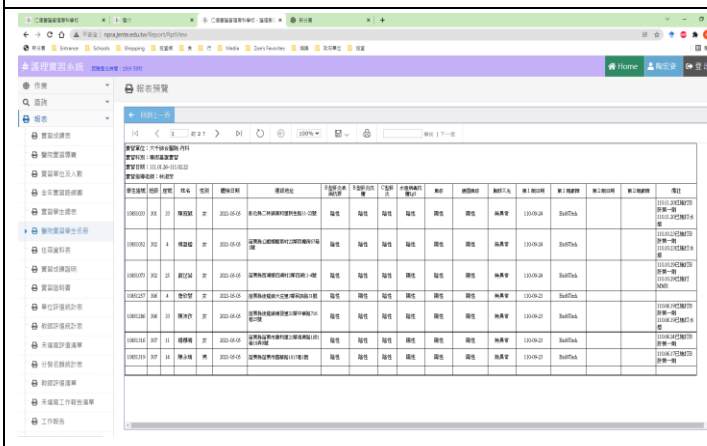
仁德醫護管理專科學校 | 首介 | 仁德醫護管理專科學校 - 護理實習 | 新分頁

不安全 | npra.jente.edu.tw/Report/RptView

護理實習系統

Home | 陶宏婆 | 登出

作業
查詢
報表
實習成績表
醫院實習費表
實習單位人數
全年實習排程表
實習學生名表
醫院實習學生名冊
住宿資料表
實習成績說明
實習回饋表
單位評值表計表
教師評值統計表
床邊教學評量清單
分發名額統計表
教師評值統計表
床邊教學工作報告清單
工作報告

報表預覽

回到上一頁

1 之 7 | 100% | 尋找 | 下一個

實習單位：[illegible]
實習科別：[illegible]
實習日期：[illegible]
實習指導老師：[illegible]

| 學生編號 | 班級 | 座號 | 姓名 | 性別 | 體檢日期 | 通訊地址 | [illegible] | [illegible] | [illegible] | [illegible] | 胸部 | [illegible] | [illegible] | 第1劑日期 | 第1劑廠牌 | 第2劑日期 | 第2劑廠牌 | 備註 |
|---|---|---|---|---|---|---|---|---|---|---|---|---|---|---|---|---|---|---|
| 10803103 | 301 | 29 | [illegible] | 女 | 2021-05-05 | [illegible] | 陰性 | 陰性 | 陰性 | 陰性 | 陰性 | 陰性 | 無異常 | 110-09-28 | BioNTech | | | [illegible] |
| 10803092 | 302 | 4 | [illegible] | 女 | 2021-05-05 | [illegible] | 陰性 | 陰性 | 陰性 | 陰性 | 陰性 | 陰性 | 無異常 | 110-09-28 | BioNTech | | | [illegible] |
| 10803093 | 302 | 8 | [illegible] | 女 | 2021-05-05 | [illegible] | 陰性 | 陰性 | 陰性 | 陰性 | 陰性 | 陰性 | 無異常 | 110-09-28 | BioNTech | | | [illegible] |
| 10803257 | 306 | 4 | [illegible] | 女 | 2021-05-05 | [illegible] | 陰性 | 陰性 | 陰性 | 陰性 | 陰性 | 陰性 | 無異常 | 110-09-28 | BioNTech | | | |
| 10803288 | 306 | 13 | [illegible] | 女 | 2021-05-05 | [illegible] | 陰性 | 陰性 | 陰性 | 陰性 | 陰性 | 陰性 | 無異常 | 110-09-28 | BioNTech | | | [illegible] |
| 10803316 | 307 | 11 | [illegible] | 女 | 2021-05-05 | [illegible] | 陰性 | 陰性 | 陰性 | 陰性 | 陰性 | 陰性 | 無異常 | 110-09-28 | BioNTech | | | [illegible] |
| 10803319 | 307 | 14 | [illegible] | 男 | 2021-05-05 | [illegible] | 陰性 | 陰性 | 陰性 | 陰性 | 陰性 | 陰性 | 無異常 | 110-09-28 | BioNTech | | | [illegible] |